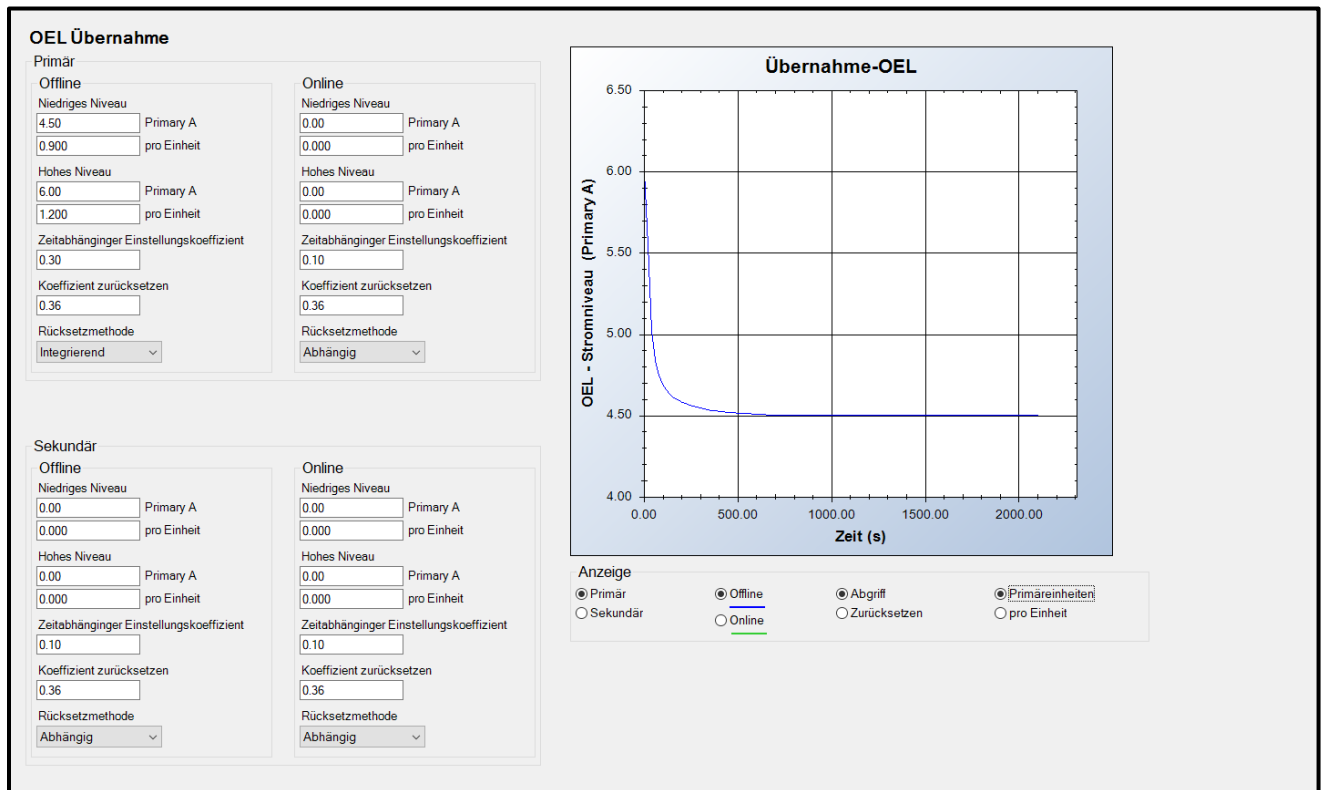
OEL Übernahme

Primär

Offline
Niedriges Niveau
4.50 Primary A
0.900 pro Einheit
Hohes Niveau
6.00 Primary A
1.200 pro Einheit
Zeitabhänginger Einstellungskoeffizient
0.30
Koeffizient zurücksetzen
0.36
Rücksetzmethode
Integrierend

Online
Niedriges Niveau
0.00 Primary A
0.000 pro Einheit
Hohes Niveau
0.00 Primary A
0.000 pro Einheit
Zeitabhänginger Einstellungskoeffizient
0.10
Koeffizient zurücksetzen
0.36
Rücksetzmethode
Abhängig

Sekundär

Offline
Niedriges Niveau
0.00 Primary A
0.000 pro Einheit
Hohes Niveau
0.00 Primary A
0.000 pro Einheit
Zeitabhänginger Einstellungskoeffizient
0.10
Koeffizient zurücksetzen
0.36
Rücksetzmethode
Abhängig

Online
Niedriges Niveau
0.00 Primary A
0.000 pro Einheit
Hohes Niveau
0.00 Primary A
0.000 pro Einheit
Zeitabhänginger Einstellungskoeffizient
0.10
Koeffizient zurücksetzen
0.36
Rücksetzmethode
Abhängig

Übernahme-OEL
6.50
6.00
5.50
5.00
4.50
4.00
0.00 500.00 1000.00 1500.00 2000.00
OEL - Stromniveau (Primary A)
Zeit (s)

Anzeige
Primär
Sekundär
Offline
Online
Abgriff
Zurücksetzen
Primäreinheiten
pro Einheit